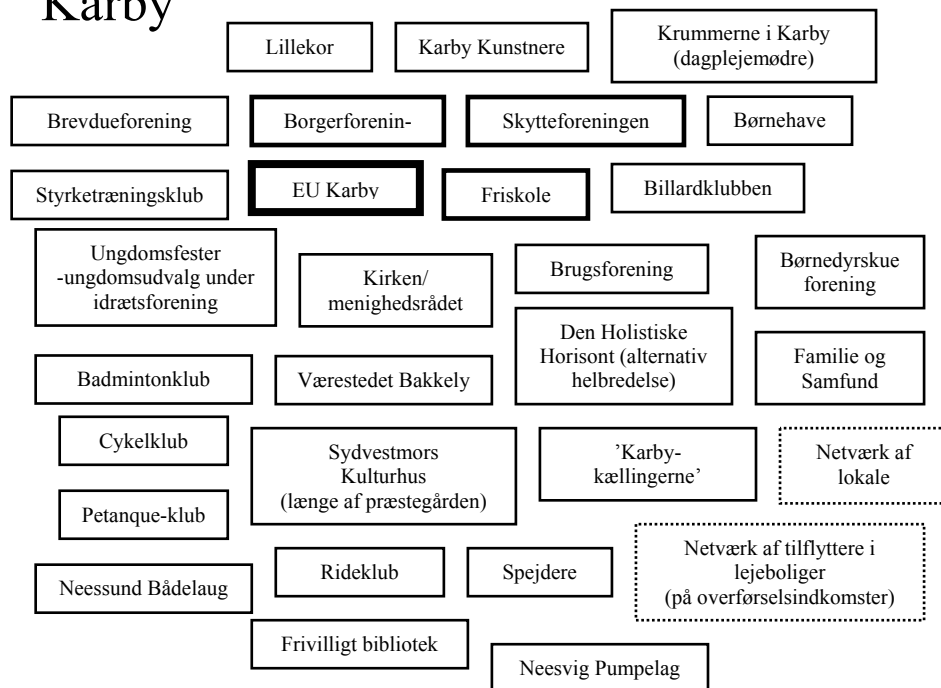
Karby

Lillekor

Karby Kunstnere

Krummerne i Karby (dagplejemødre)

Brevdueforening

Borgerforenin-

Skytteforeningen

Børnehave

Styrketræningsklub

EU Karby

Friskole

Billardklubben

Ungdomsfester -ungdomsudvalg under idrætsforening

Kirken/ menighedsrådet

Brugsforening

Børnedyrskue forening

Den Holistiske Horisont (alternativ helbredelse)

Badmintonklub

Værestedet Bakkely

Familie og Samfund

Cykelklub

Sydvestmors Kulturhus (længe af præstegården)

'Karby-kællingerne'

Netværk af lokale

Petanque-klub

Netværk af tilflyttere i lejeboliger (på overførselsindkomster)

Neessund Bådelaug

Rideklub

Spejdere

Frivilligt bibliotek

Neesvig Pumpelag